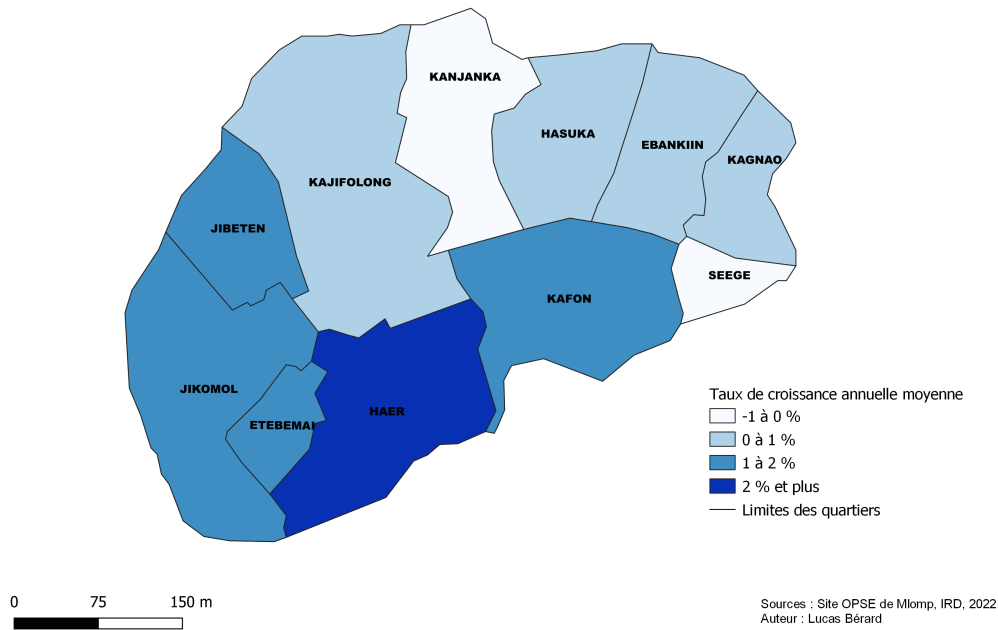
KANJANKA

HASUKA

EBANKIIN

KAGNAO

KAJIFOLONG

JIBETEN

SEEGE

KAFON

JIKOMOL

ETEBEMAI

HAER

Taux de croissance annuelle moyenne
-1 à 0 %
0 à 1 %
1 à 2 %
2 % et plus
Limites des quartiers

0 75 150 m

Sources : Site OPSE de Mlomp, IRD, 2022
Auteur : Lucas Bérard